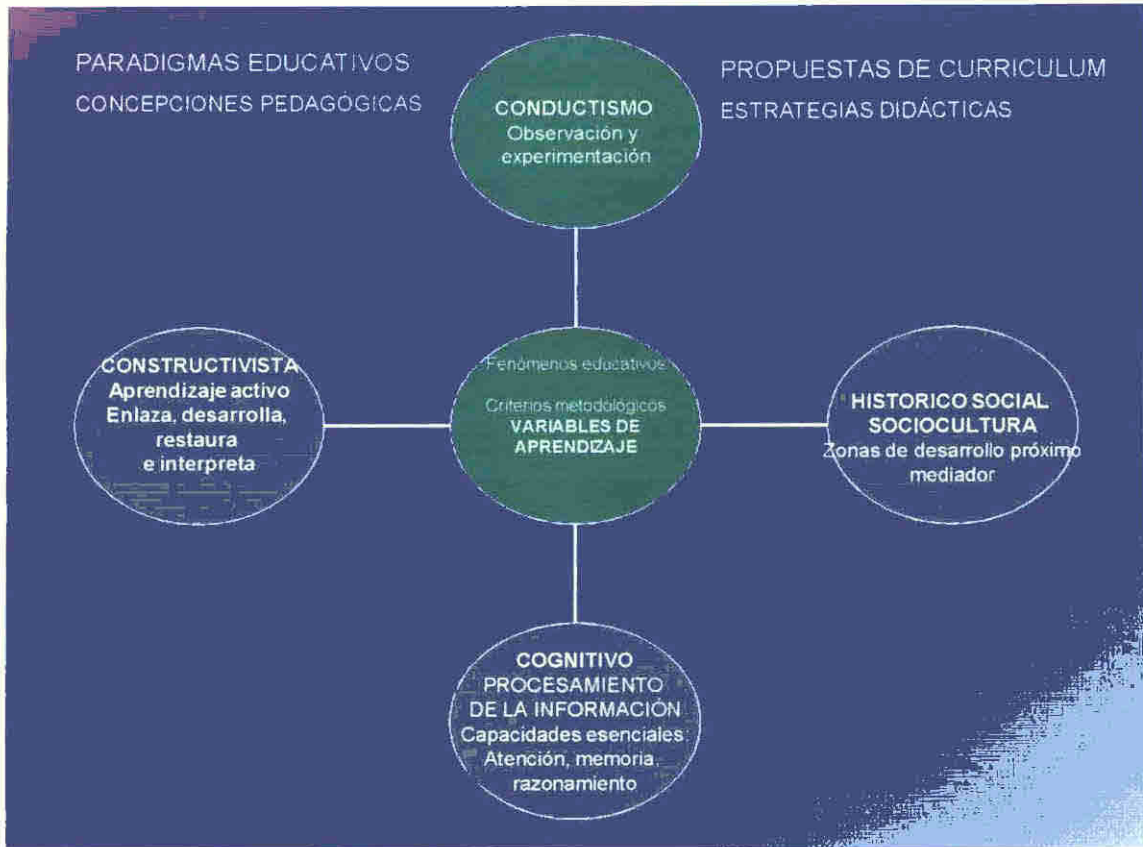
PARADIGMAS EDUCATIVOS
CONCEPCIONES PEDAGÓGICAS

PROPUESTAS DE CURRICULUM
ESTRATEGIAS DIDÁCTICAS

CONDUCTISMO
Observación y experimentación

CONSTRUCTIVISTA
Aprendizaje activo
Enlaza, desarrolla, restaura e interpreta

Fenómenos educativos
Criterios metodológicos
VARIABLES DE APRENDIZAJE

HISTORICO SOCIAL
SOCIOCULTURA
Zonas de desarrollo próximo mediador

COGNITIVO
PROCESAMIENTO DE LA INFORMACIÓN
Capacidades esenciales
Atención, memoria, razonamiento